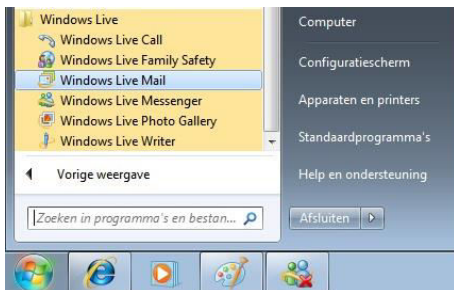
Windows Live
Windows Live Call
Windows Live Family Safety
Windows Live Mail
Windows Live Messenger
Windows Live Photo Gallery
Windows Live Writer

Vorige weergave

Zoeken in programma's en bestan...

Computer
Configuratiescherm
Apparaten en printers
Standaardprogramma's
Help en ondersteuning

Afsluiten